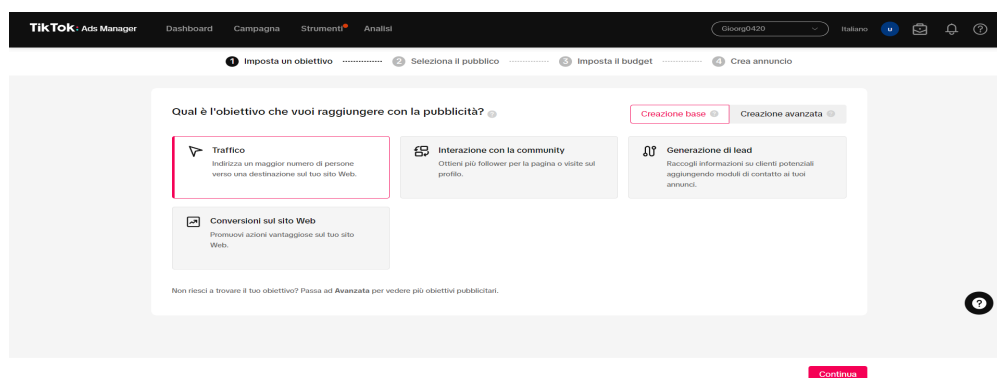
TikTok: Ads Manager Dashboard Campagna Strumenti Analisi Gioorg0420 Italiano u

1 Imposta un obiettivo 2 Seleziona il pubblico 3 Imposta il budget 4 Crea annuncio

Qual è l'obiettivo che vuoi raggiungere con la pubblicità?

Creazione base Creazione avanzata

Traffico
Indirizza un maggior numero di persone verso una destinazione sul tuo sito Web.

Interazione con la community
Ottieni più follower per la pagina o visite sul profilo.

Generazione di lead
Raccogli informazioni su clienti potenziali aggiungendo moduli di contatto ai tuoi annunci.

Conversioni sul sito Web
Promuovi azioni vantaggiose sul tuo sito Web.

Non riesci a trovare il tuo obiettivo? Passa ad Avanzata per vedere più obiettivi pubblicitari.

Continua